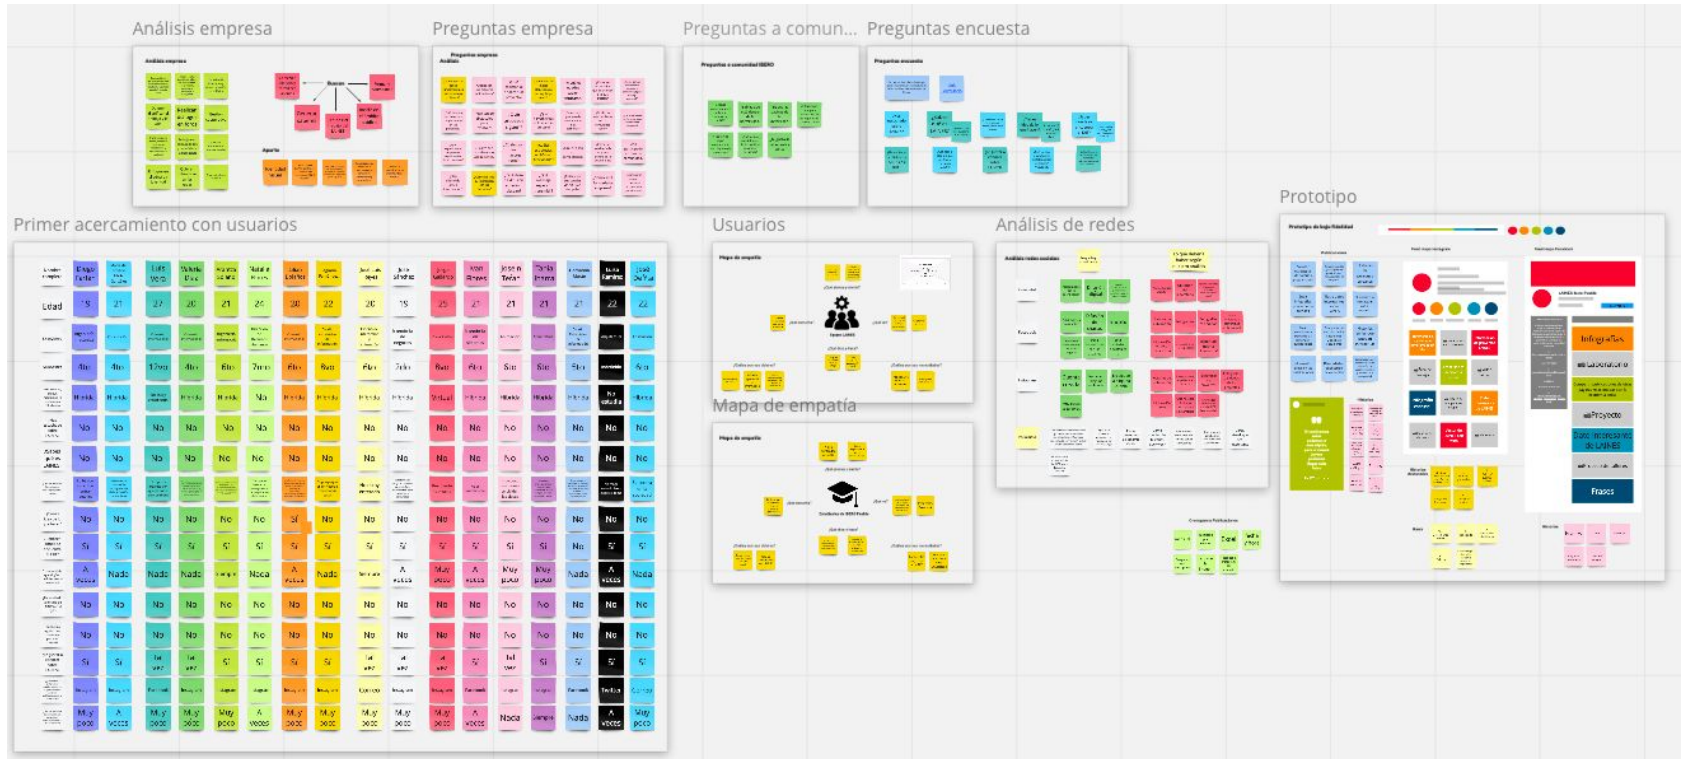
Análisis empresa

Preguntas empresa

Preguntas a comun...

Preguntas encuesta

Primer acercamiento con usuarios

Usuarios

Análisis de redes

Prototipo

Mapa de empatía

Edad

Infografías

Proyecto

Frases